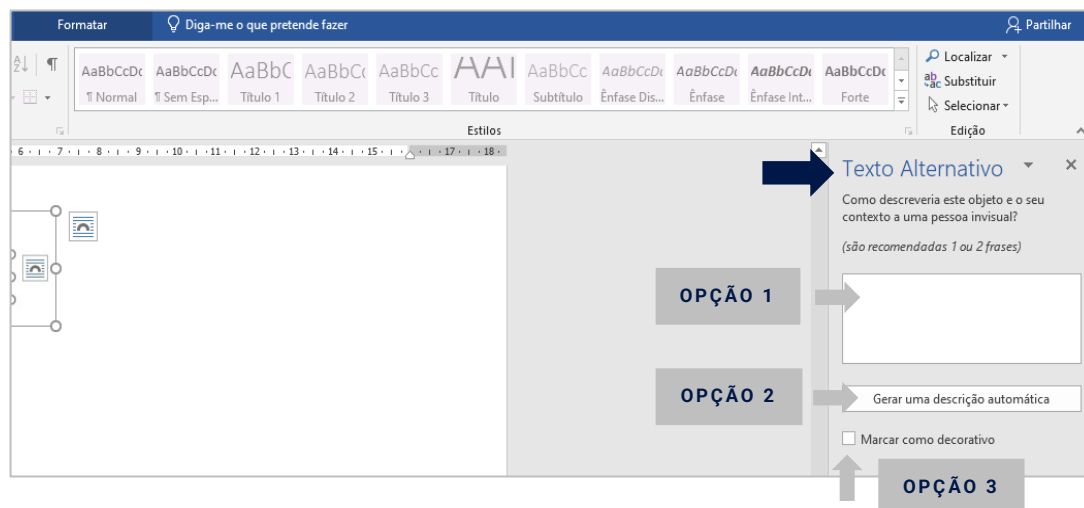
Formatar Diga-me o que pretende fazer Partilhar

AaBbCcDc ¶ Normal | AaBbCcDc ¶ Sem Esp... | AaBbC Título 1 | AaBbCc Título 2 | AaBbCc Título 3 | AAI Título | AaBbCc Subtítulo | AaBbCcDc Ênfase Dis... | AaBbCcDc Ênfase | AaBbCcDc Ênfase Int... | AaBbCcDc Forte

Estilos

Localizar
Substituir
Selecionar
Edição

6 · 7 · 8 · 9 · 10 · 11 · 12 · 13 · 14 · 15 · 17 · 18

Texto Alternativo

Como descreveria este objeto e o seu contexto a uma pessoa invisual?

(são recomendadas 1 ou 2 frases)

OPÇÃO 1

OPÇÃO 2

Gerar uma descrição automática

Marcar como decorativo

OPÇÃO 3